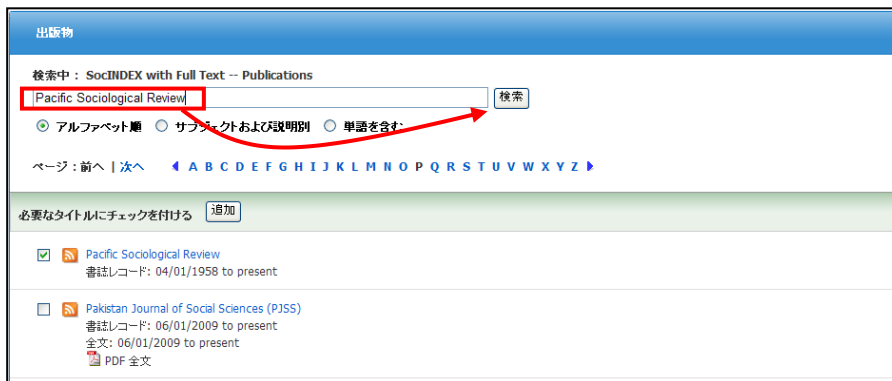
出版物

検索中： SocINDEX with Full Text -- Publications

Pacific Sociological Review

検索

アルファベット順 サブジェクトおよび説明別 単語を含む

ページ：前へ | 次へ A B C D E F G H I J K L M N O P Q R S T U V W X Y Z

必要なタイトルにチェックを付ける 追加

Pacific Sociological Review
書誌レコード: 04/01/1958 to present

Pakistan Journal of Social Sciences (PJSS)
書誌レコード: 06/01/2009 to present
全文: 06/01/2009 to present
PDF 全文